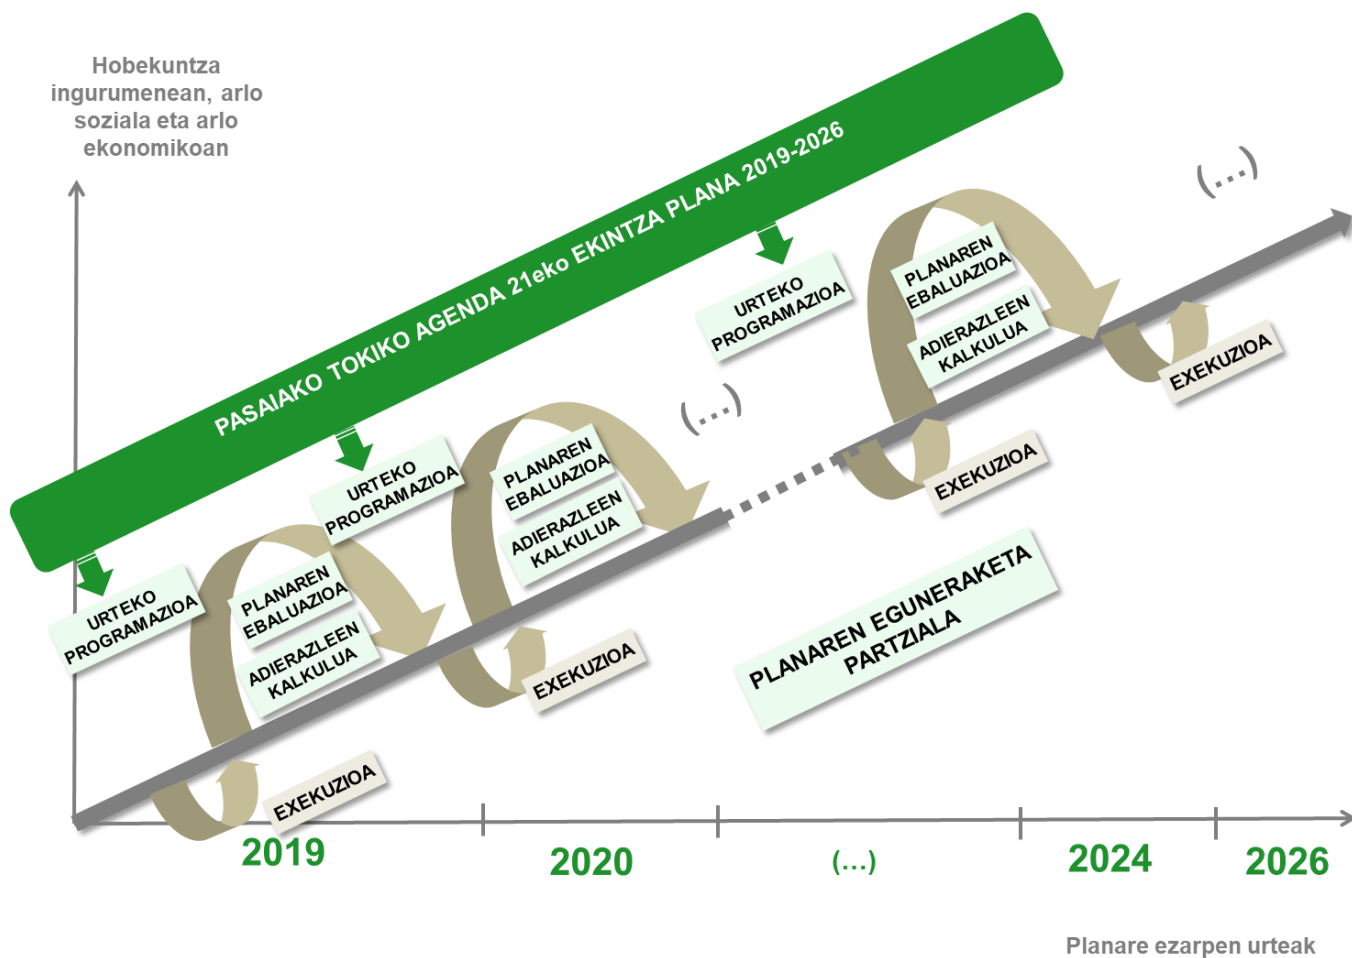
Hobekuntza ingurumenean, arlo soziala eta arlo ekonomikoan

PASAIAKO TOKIKO AGENDA 21eko EKINTZA PLANA 2019-2026

URTEKO PROGRAMAZIOA

PLANAREN EBALUAZIOA

ADIERAZLEEN KALKULUA

EXEKUZIOA

URTEKO PROGRAMAZIOA

PLANAREN EBALUAZIOA

ADIERAZLEEN KALKULUA

EXEKUZIOA

(...)

URTEKO PROGRAMAZIOA

PLANAREN EBALUAZIOA

ADIERAZLEEN KALKULUA

EXEKUZIOA

EXEKUZIOA

(...)

PLANAREN EGUNERAKETA PARTZIALA

2019

2020

(...)

2024

2026

Planare ezarpen urteak